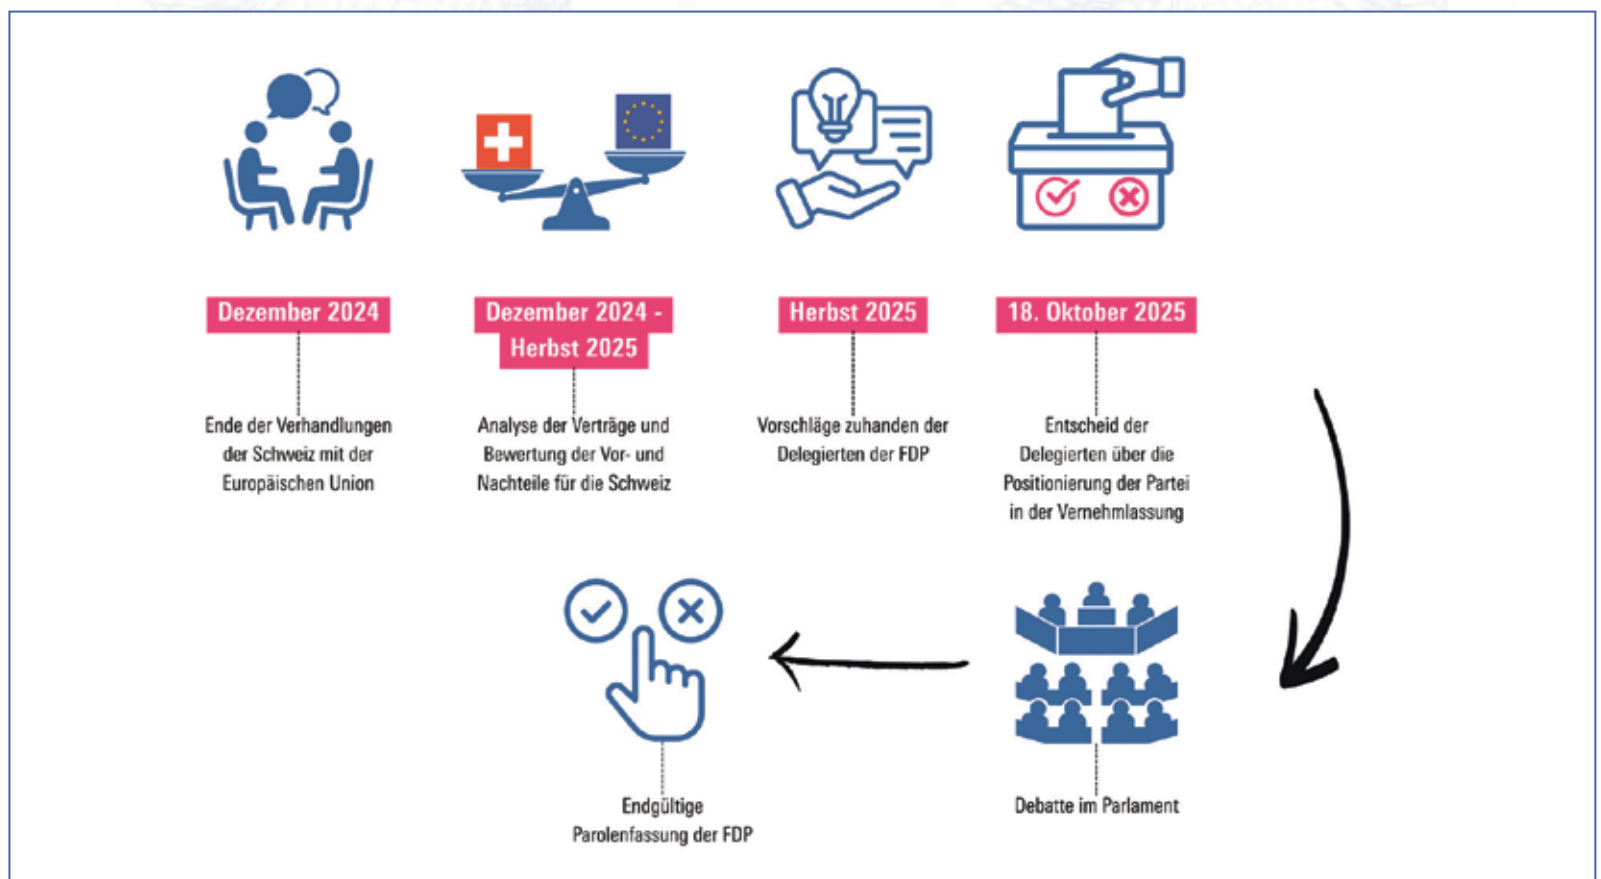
Dezember 2024

Ende der Verhandlungen der Schweiz mit der Europäischen Union

Dezember 2024 - Herbst 2025

Analyse der Verträge und Bewertung der Vor- und Nachteile für die Schweiz

Herbst 2025

Vorschläge zuhanden der Delegierten der FDP

18. Oktober 2025

Entscheid der Delegierten über die Positionierung der Partei in der Vernehmlassung

Debatte im Parlament

Endgültige Parolenfassung der FDP